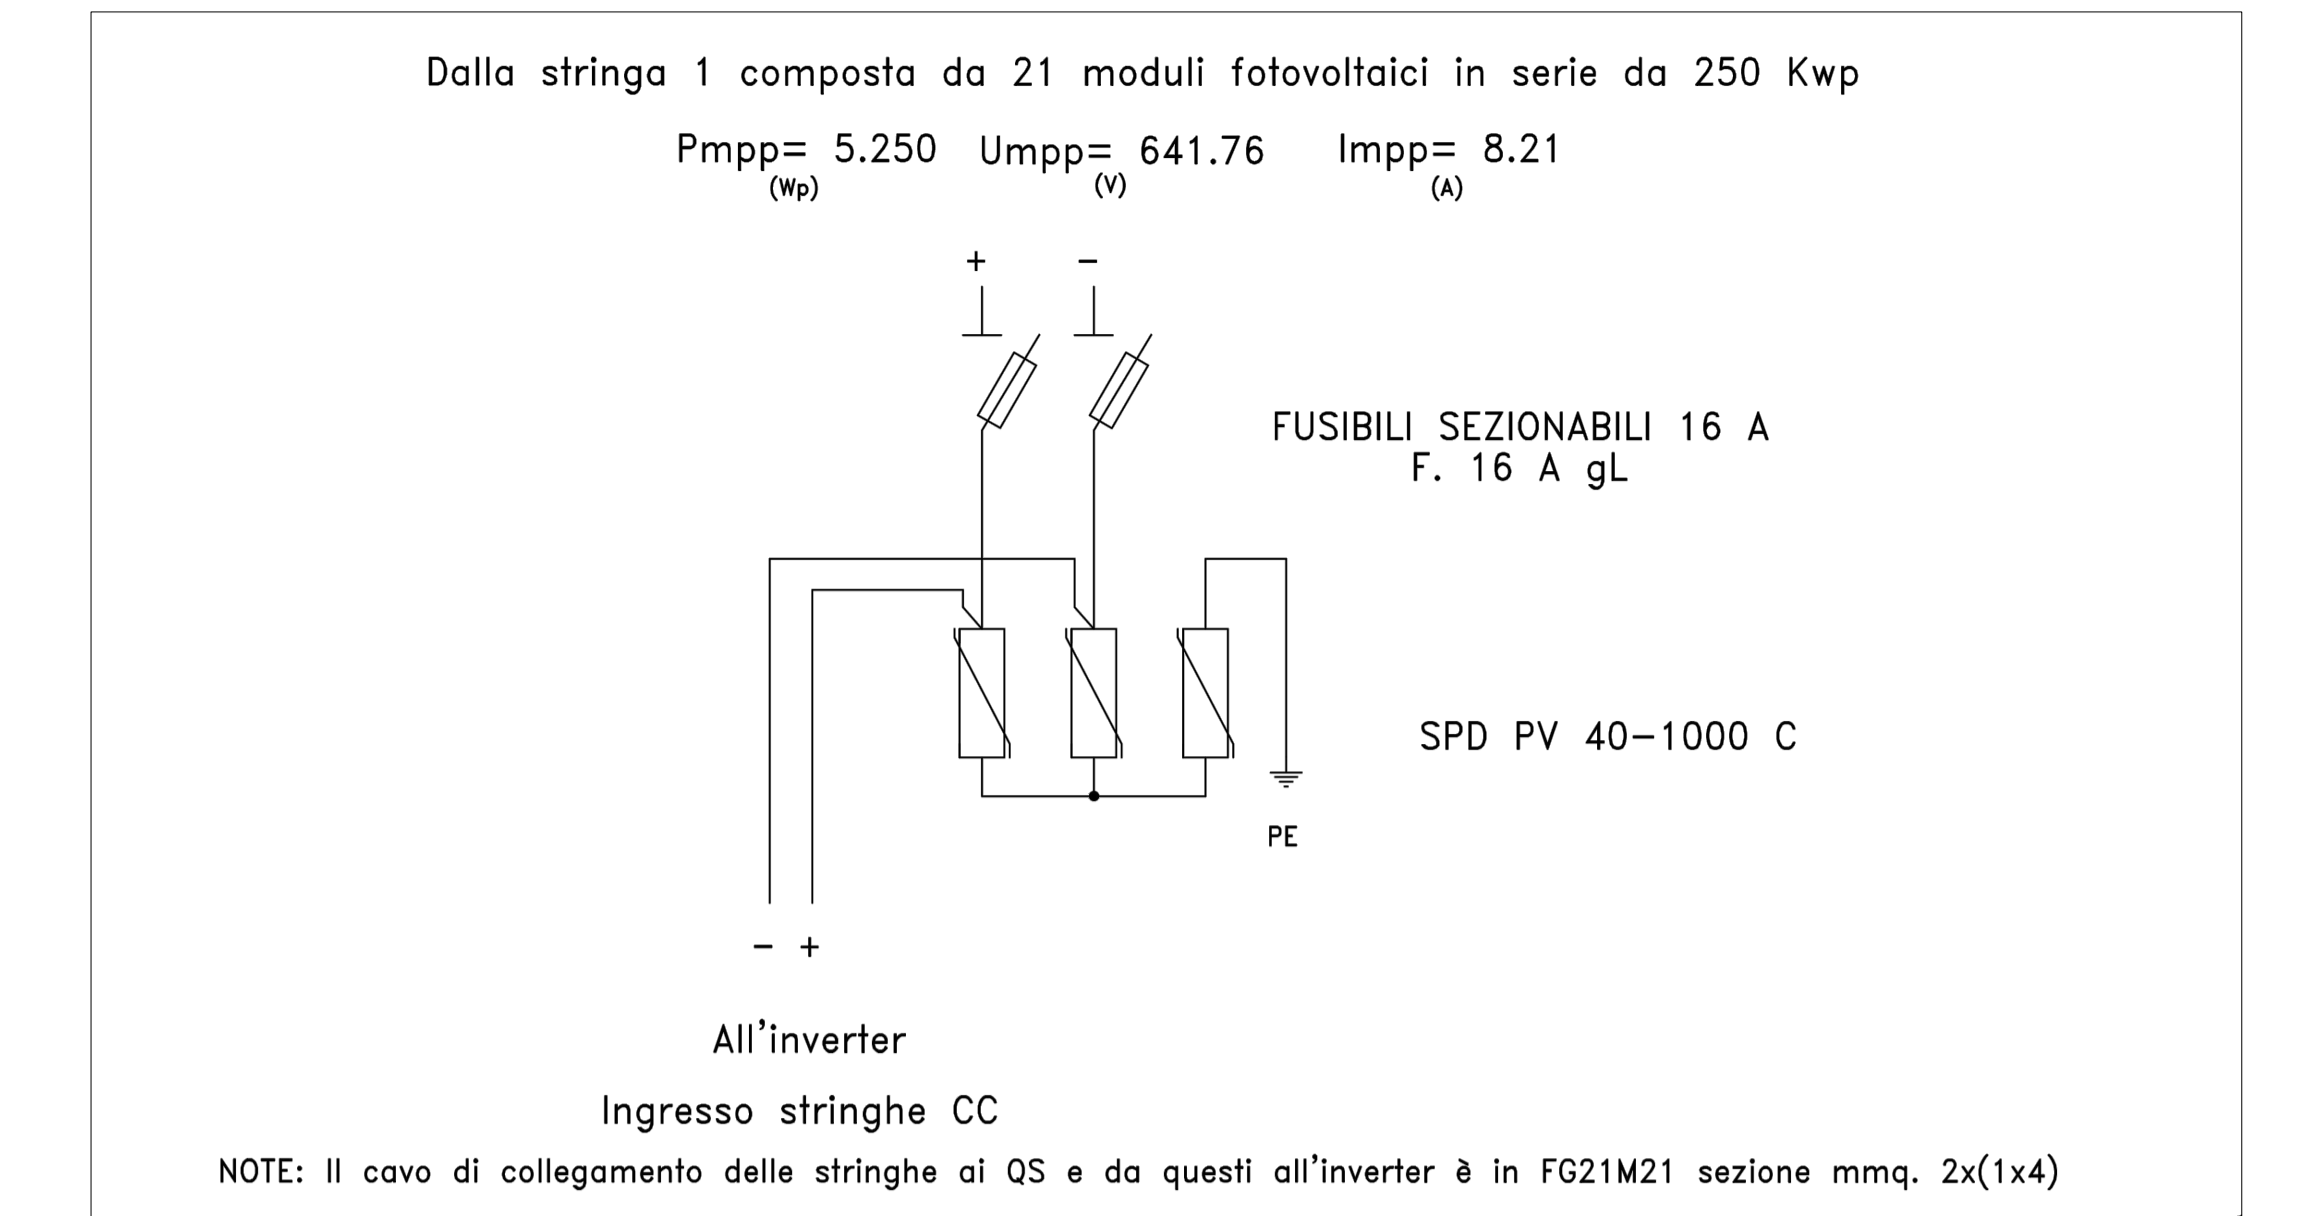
Dalla stringa 1 composta da 21 moduli fotovoltaici in serie da 250 Kwp

Pmpp= 5.250 Umpp= 641.76 Impp= 8.21
(Wp) (V) (A)

+ −

FUSIBILI SEZIONABILI 16 A
F. 16 A gL

SPD PV 40−1000 C

PE

− +

All'inverter

Ingresso stringhe CC

NOTE: Il cavo di collegamento delle stringhe ai QS e da questi all'inverter è in FG21M21 sezione mmq. 2x(1x4)